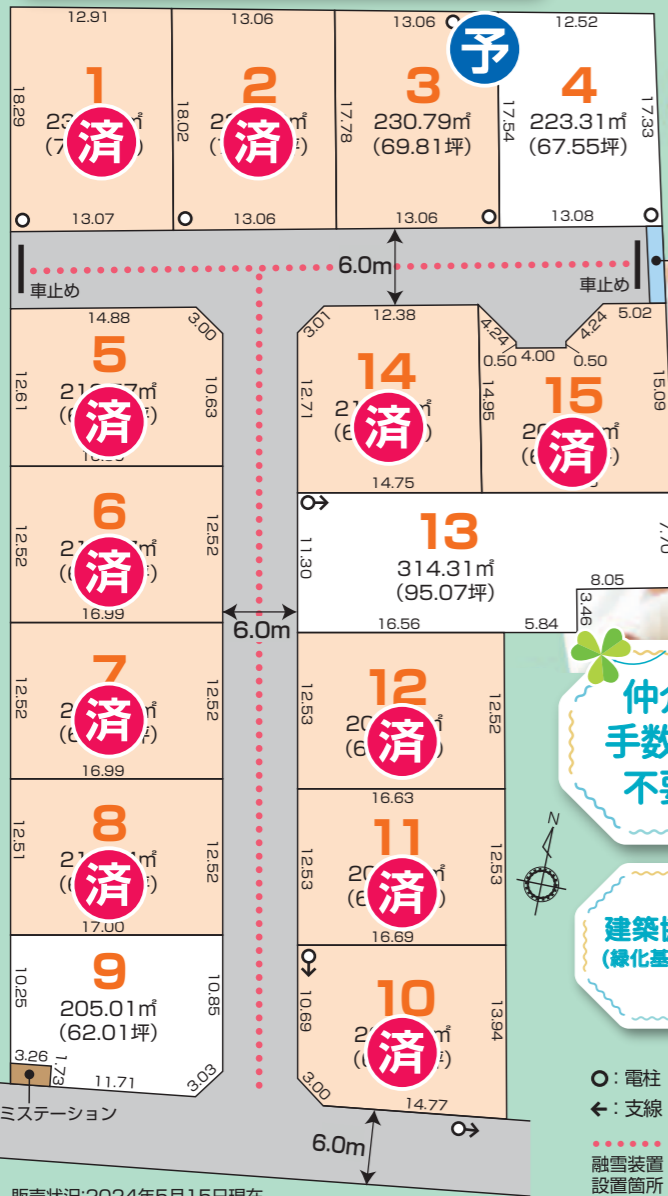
12.91
1
済
18.29
13.07

13.06
2
済
18.02
13.06

13.06
3
230.79㎡
(69.81坪)
17.78
13.06

予
12.52
4
223.31㎡
(67.55坪)
17.54
17.33
13.08

6.0m
車止め
車止め

14.88
3.00
5
済
12.61
10.63

6
済
12.52
12.52
16.99

7
済
12.52
12.52
16.99

8
済
12.51
12.52
17.00

9
205.01㎡
(62.01坪)
10.25
10.85
3.26
1.73
11.71
3.03
ミステーション

6.0m

3.01
12.38
14
済
12.71
14.75

4.24
4.24
5.02
0.50
4.00
0.50
15
済
14.95
15.09

13
314.31㎡
(95.07坪)
11.30
16.56
5.84
8.05
3.46

12
済
12.53
12.52
16.63

11
済
12.53
12.53
16.69

10
済
10.69
13.94
3.00
14.77

6.0m

仲介
手数
不要

N

建築
(緑化基

:電柱
:支線
融雪装置
設置箇所

販売状況:2024年5月15日現在